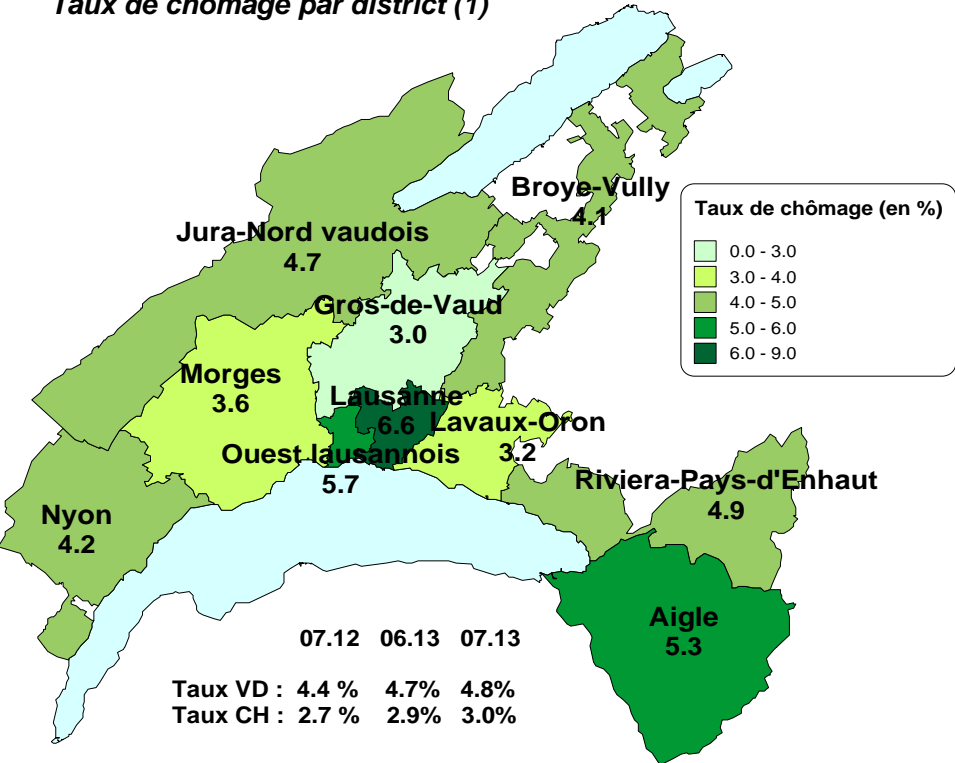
Taux de chômage par district (1)

Broye-Vully
4.1

Jura-Nord vaudois
4.7

Gros-de-Vaud
3.0

Morges
3.6

Lausanne
6.6

Lavaux-Oron
3.2

Ouest lausannois
5.7

Riviera-Pays-d'Enhaut
4.9

Nyon
4.2

Aigle
5.3

Taux de chômage (en %)
0.0 - 3.0
3.0 - 4.0
4.0 - 5.0
5.0 - 6.0
6.0 - 9.0

| | 07.12 | 06.13 | 07.13 |
|---|---|---|---|
| Taux VD : | 4.4 % | 4.7% | 4.8% |
| Taux CH : | 2.7 % | 2.9% | 3.0% |